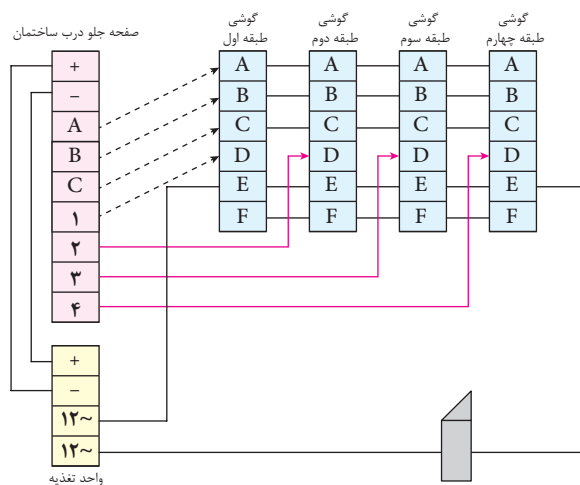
صفحه جلو درب ساختمان

گوشی طبقه اول

گوشی طبقه دوم

گوشی طبقه سوم

گوشی طبقه چهارم

+
−
A
B
C
۱
۲
۳
۴

| A | A | A | A |
|---|---|---|---|
| B | B | B | B |
| C | C | C | C |
| D | D | D | D |
| E | E | E | E |
| F | F | F | F |

+
−
۱۲~
۱۲~

واحد تغذیه